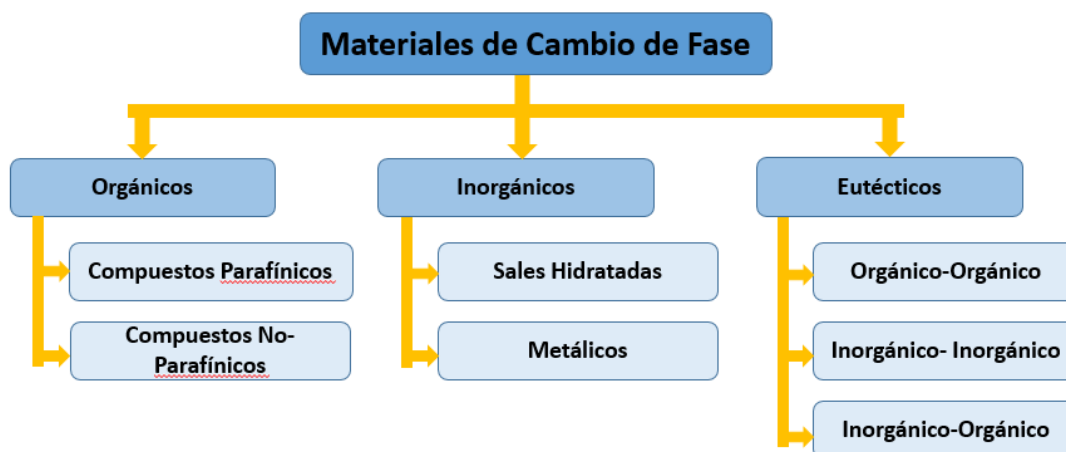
Materiales de Cambio de Fase

Orgánicos

Compuestos Parafínicos

Compuestos No-Parafínicos

Inorgánicos

Sales Hidratadas

Metálicos

Eutécticos

Orgánico-Orgánico

Inorgánico- Inorgánico

Inorgánico-Orgánico